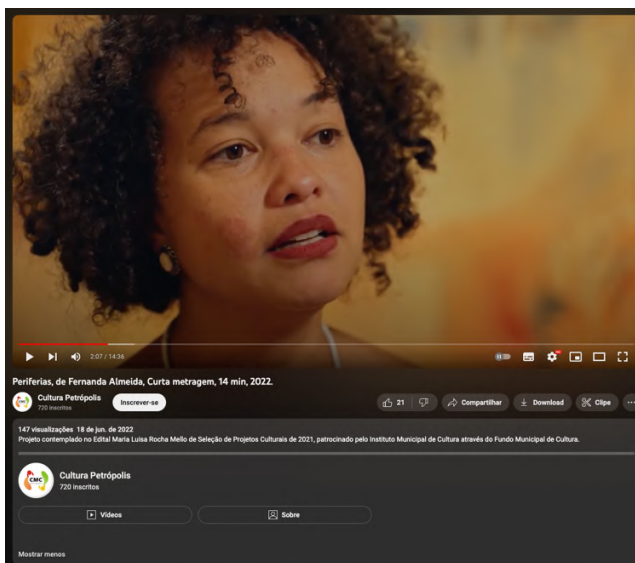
2:07 / 14:36

Periferias, de Fernanda Almeida, Curta metragem, 14 min, 2022.

Cultura Petrópolis
720 inscritos

Inscrever-se

21

Compartilhar

Download

Clipe

147 visualizações 18 de jun. de 2022
Projeto contemplado no Edital Maria Luísa Rocha Mello de Seleção de Projetos Culturais de 2021, patrocinado pelo Instituto Municipal de Cultura através do Fundo Municipal de Cultura.

CMC

Cultura Petrópolis
720 inscritos

Vídeos

Sobre

Mostrar menos